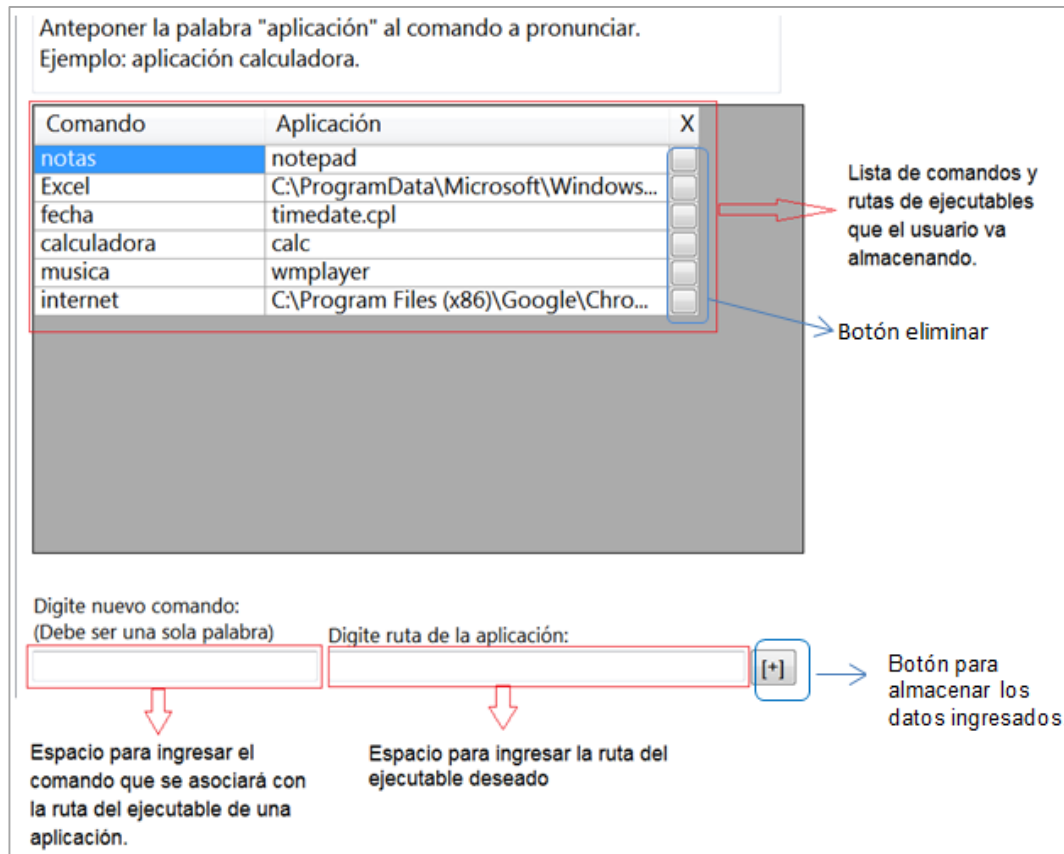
Anteponer la palabra "aplicación" al comando a pronunciar.
Ejemplo: aplicación calculadora.

| Comando | Aplicación | X |
|---|---|---|
| notas | notepad | |
| Excel | C:\ProgramData\Microsoft\Windows... | |
| fecha | timedate.cpl | |
| calculadora | calc | |
| musica | wmplayer | |
| internet | C:\Program Files (x86)\Google\Chro... | |

Lista de comandos y rutas de ejecutables que el usuario va almacenando.

Botón eliminar

Digite nuevo comando:
(Debe ser una sola palabra)

Digite ruta de la aplicación:

[+]

Botón para almacenar los datos ingresados

Espacio para ingresar el comando que se asociará con la ruta del ejecutable de una aplicación.

Espacio para ingresar la ruta del ejecutable deseado